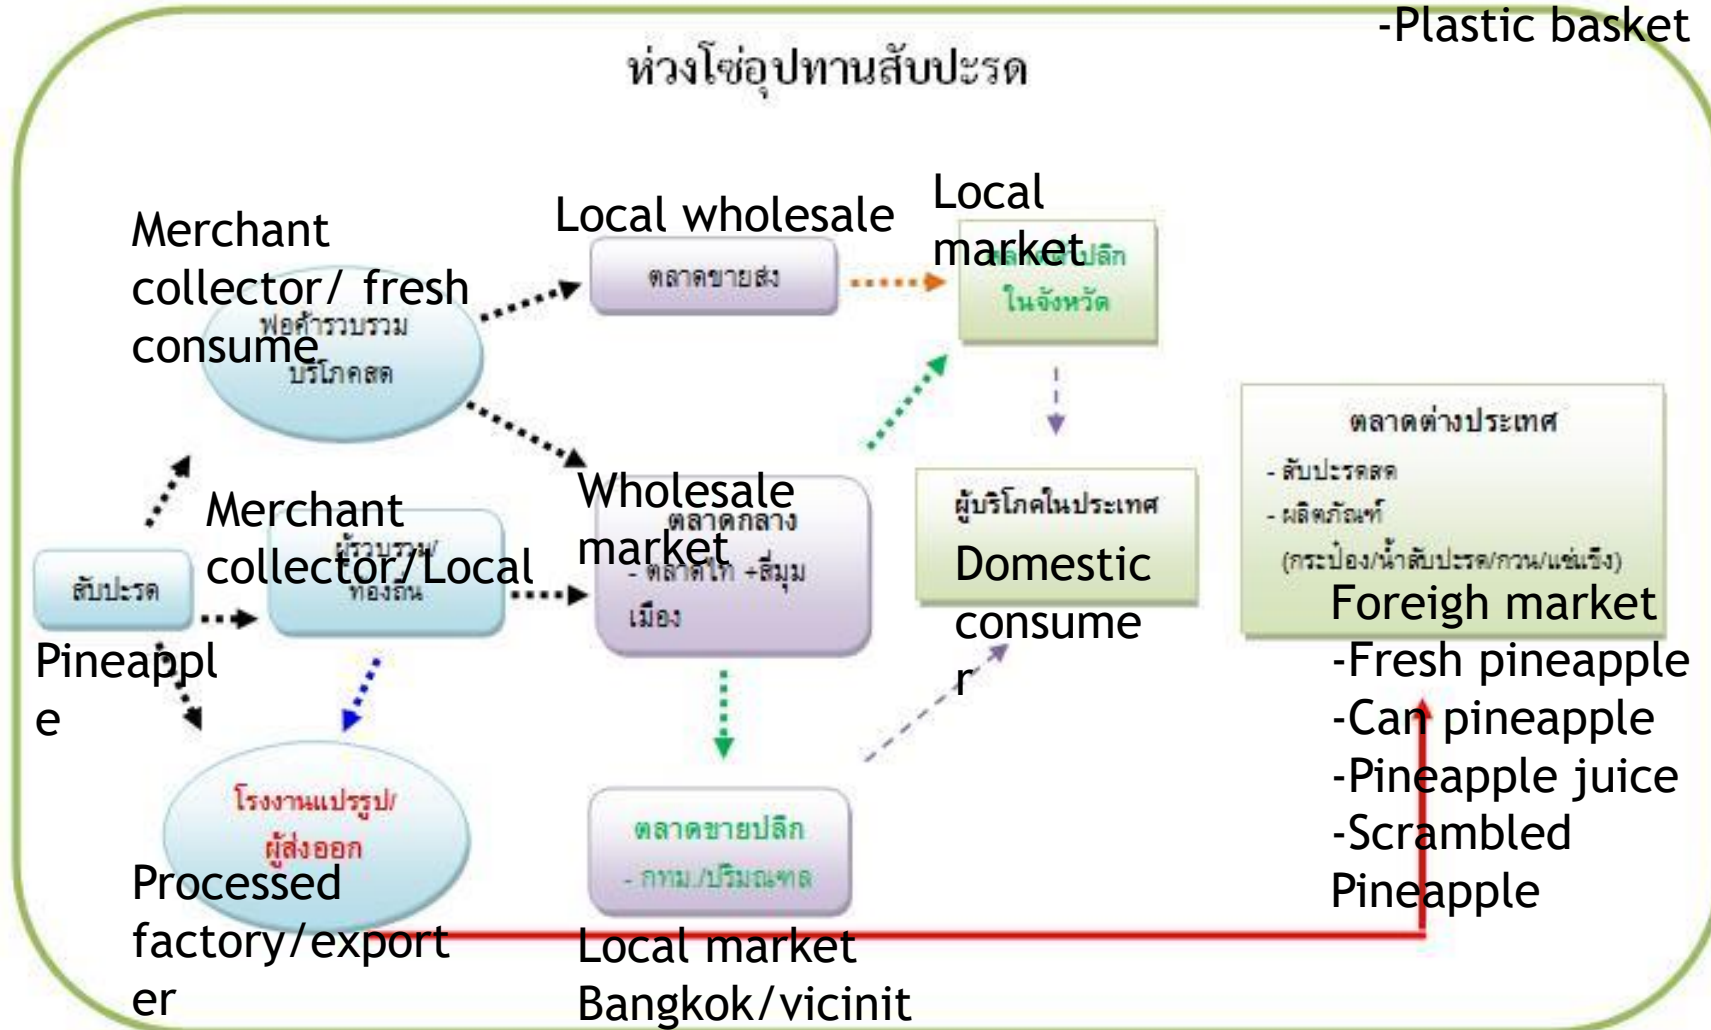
-Plastic basket

ห่วงโซ่อุปทานสับปะรด

Merchant collector/ fresh consume

พ่อค้ารวบรวม บริโภคสด

Local wholesale

ตลาดขายส่ง

Local market

ตลาดขายปลีก ในจังหวัด

ตลาดต่างประเทศ
- สับปะรดสด
- ผลิตภัณฑ์
(กระป๋อง/น้ำสับปะรด/กวน/แช่เยือกแข็ง)

Merchant collector/Local

ผู้รวบรวม/ ท้องถิ่น

Wholesale market

ตลาดกลาง
- ตลาดไท +สี่มุมเมือง

ผู้บริโภคในประเทศ

Domestic consumer

สับปะรด

Pineapple

Foreigh market
-Fresh pineapple
-Can pineapple
-Pineapple juice
-Scrambled Pineapple

โรงงานแปรรูป/ ผู้ส่งออก

Processed factory/exporter

ตลาดขายปลีก
- กทม./ปริมณฑล

Local market Bangkok/vicinit